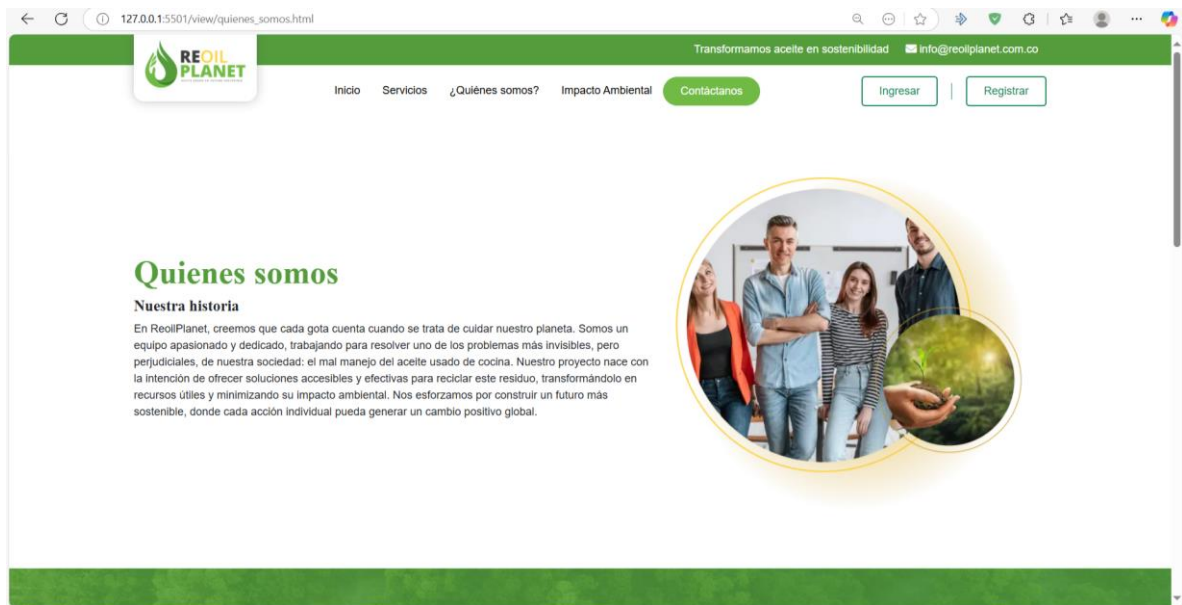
127.0.0.1:5501/view/quienes_somos.html

Transformamos aceite en sostenibilidad info@reoilplanet.com.co

REOIL PLANET

Inicio Servicios ¿Quiénes somos? Impacto Ambiental Contáctanos

Ingresar Registrar

Quienes somos

Nuestra historia

En ReoilPlanet, creemos que cada gota cuenta cuando se trata de cuidar nuestro planeta. Somos un equipo apasionado y dedicado, trabajando para resolver uno de los problemas más invisibles, pero perjudiciales, de nuestra sociedad: el mal manejo del aceite usado de cocina. Nuestro proyecto nace con la intención de ofrecer soluciones accesibles y efectivas para reciclar este residuo, transformándolo en recursos útiles y minimizando su impacto ambiental. Nos esforzamos por construir un futuro más sostenible, donde cada acción individual pueda generar un cambio positivo global.